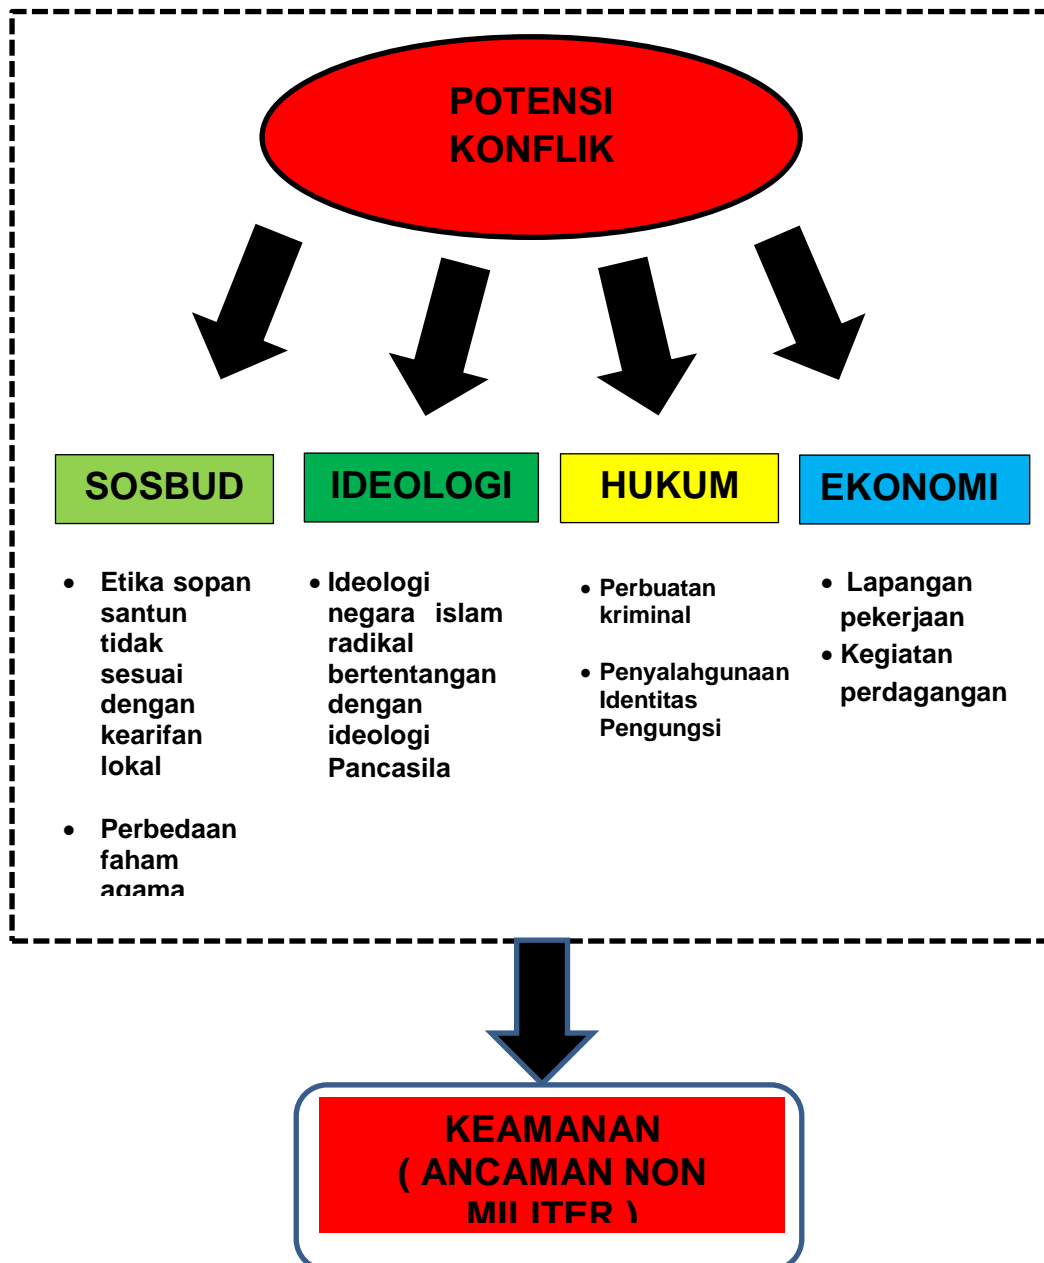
POTENSI KONFLIK

SOSBUD

IDEOLOGI

HUKUM

EKONOMI

- Etika sopan santun tidak sesuai dengan kearifan lokal
- Perbedaan faham agama

- Ideologi negara islam radikal bertentangan dengan ideologi Pancasila

- Perbuatan kriminal
- Penyalahgunaan Identitas Pengungsi

- Lapangan pekerjaan
- Kegiatan perdagangan

KEAMANAN ( ANCAMAN NON MILITER )